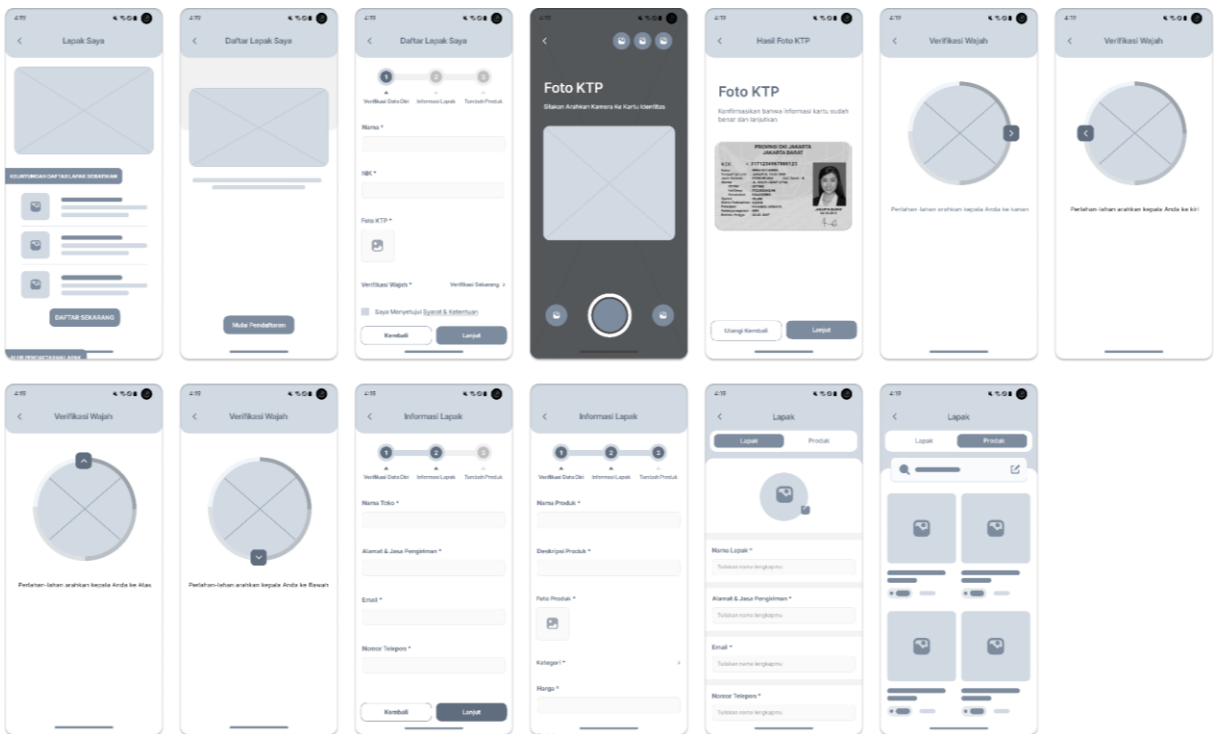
4:19

Lapak Saya

KEUNTUNGAN DAFTAR LAPAK SEBAGAI MITRA

DAFTAR SEKARANG

ALUR PENDAFTARAN LAPAK

4:19

Daftar Lapak Saya

Mulai Pendaftaran

4:19

Daftar Lapak Saya

1 2 3

Verifikasi Data Diri Informasi Lapak Tambah Produk

Nama *

NIK *

Foto KTP *

Verifikasi Wajah * Verifikasi Sekarang >

Saya Menyetujui Syarat & Ketentuan

Kembali Lanjut

4:19

Foto KTP

Silakan Arahkan Kamera Ke Kartu Identitas

4:19

Hasil Foto KTP

Foto KTP

Konfirmasikan bahwa informasi kartu sudah benar dan lanjutkan

PROVINSI DKI JAKARTA
JAKARTA BARAT

Ulangi Kembali Lanjut

4:19

Verifikasi Wajah

Perlahan-lahan arahkan kepala Anda ke kanan

4:19

Verifikasi Wajah

Perlahan-lahan arahkan kepala Anda ke kiri

4:19

Verifikasi Wajah

Perlahan-lahan arahkan kepala Anda ke Atas

4:19

Verifikasi Wajah

Perlahan-lahan arahkan kepala Anda ke Bawah

4:19

Informasi Lapak

1 2 3

Verifikasi Data Diri Informasi Lapak Tambah Produk

Nama Toko *

Alamat & Jasa Pengiriman *

Email *

Nomor Telepon *

Kembali Lanjut

4:19

Informasi Lapak

1 2 3

Verifikasi Data Diri Informasi Lapak Tambah Produk

Nama Produk *

Deskripsi Produk *

Foto Produk *

Kategori * >

Harga *

4:19

Lapak

Lapak Produk

Nama Lapak *

Tuliskan nama lengkapmu

Alamat & Jasa Pengiriman *

Tuliskan nama lengkapmu

Email *

Tuliskan nama lengkapmu

Nomor Telepon *

Tuliskan nama lengkapmu

4:19

Lapak

Lapak Produk